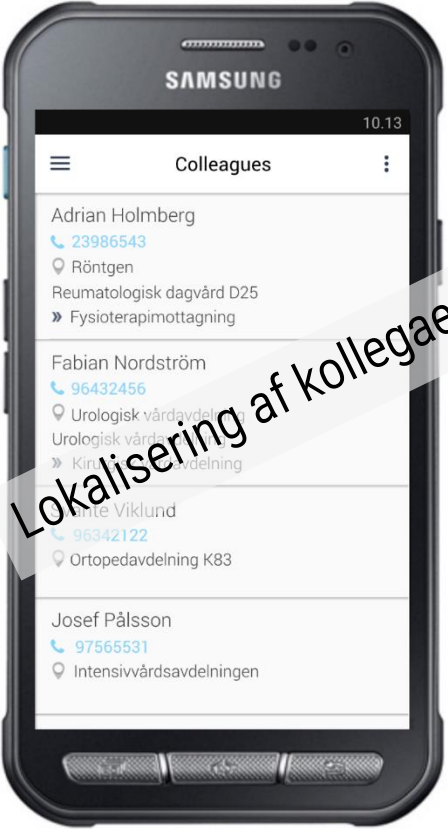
SAMSUNG

10.13

Colleagues

Adrian Holmberg
23986543
Röntgen
Reumatologisk dagvård D25
» Fysioterapimottagning

Fabian Nordström
96432456
Urologisk vårdavdelning
Urologisk vård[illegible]
» Kiru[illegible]avdelning

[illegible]nte Viklund
96342122
Ortopedavdelning K83

Josef Pålsson
97565531
Intensivvårdsavdelningen

Lokalisering af kollegae